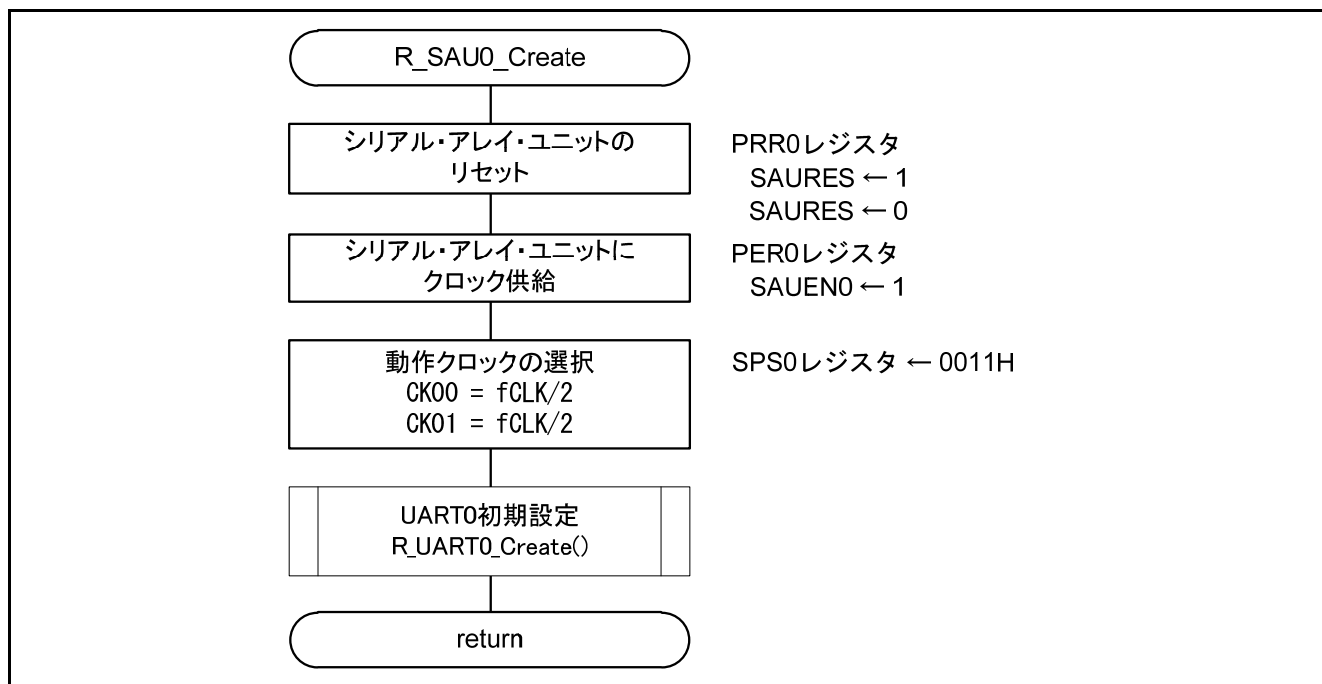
R_SAU0_Create

シリアル・アレイ・ユニットのリセット

PRR0レジスタ
SAURES ← 1
SAURES ← 0

シリアル・アレイ・ユニットにクロック供給

PER0レジスタ
SAUEN0 ← 1

動作クロックの選択
CK00 = fCLK/2
CK01 = fCLK/2

SPS0レジスタ ← 0011H

UART0初期設定
R_UART0_Create()

return